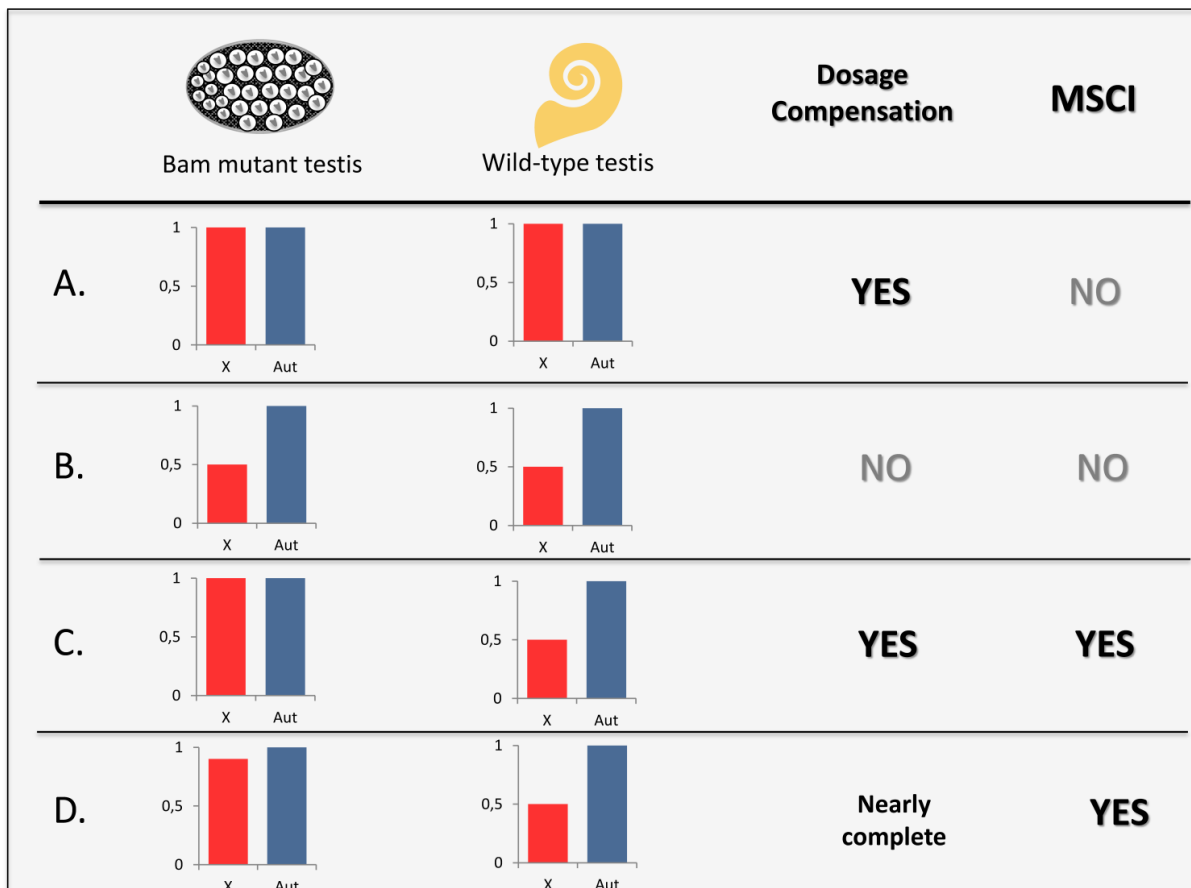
| | Bam mutant testis | Wild-type testis | Dosage Compensation | MSCI |
|---|---|---|---|---|
| A. | 1, 0,5, 0; X, Aut | 1, 0,5, 0; X, Aut | YES | NO |
| B. | 1, 0,5, 0; X, Aut | 1, 0,5, 0; X, Aut | NO | NO |
| C. | 1, 0,5, 0; X, Aut | 1, 0,5, 0; X, Aut | YES | YES |
| D. | 1, 0,5, 0; X, Aut | 1, 0,5, 0; X, Aut | Nearly complete | YES |